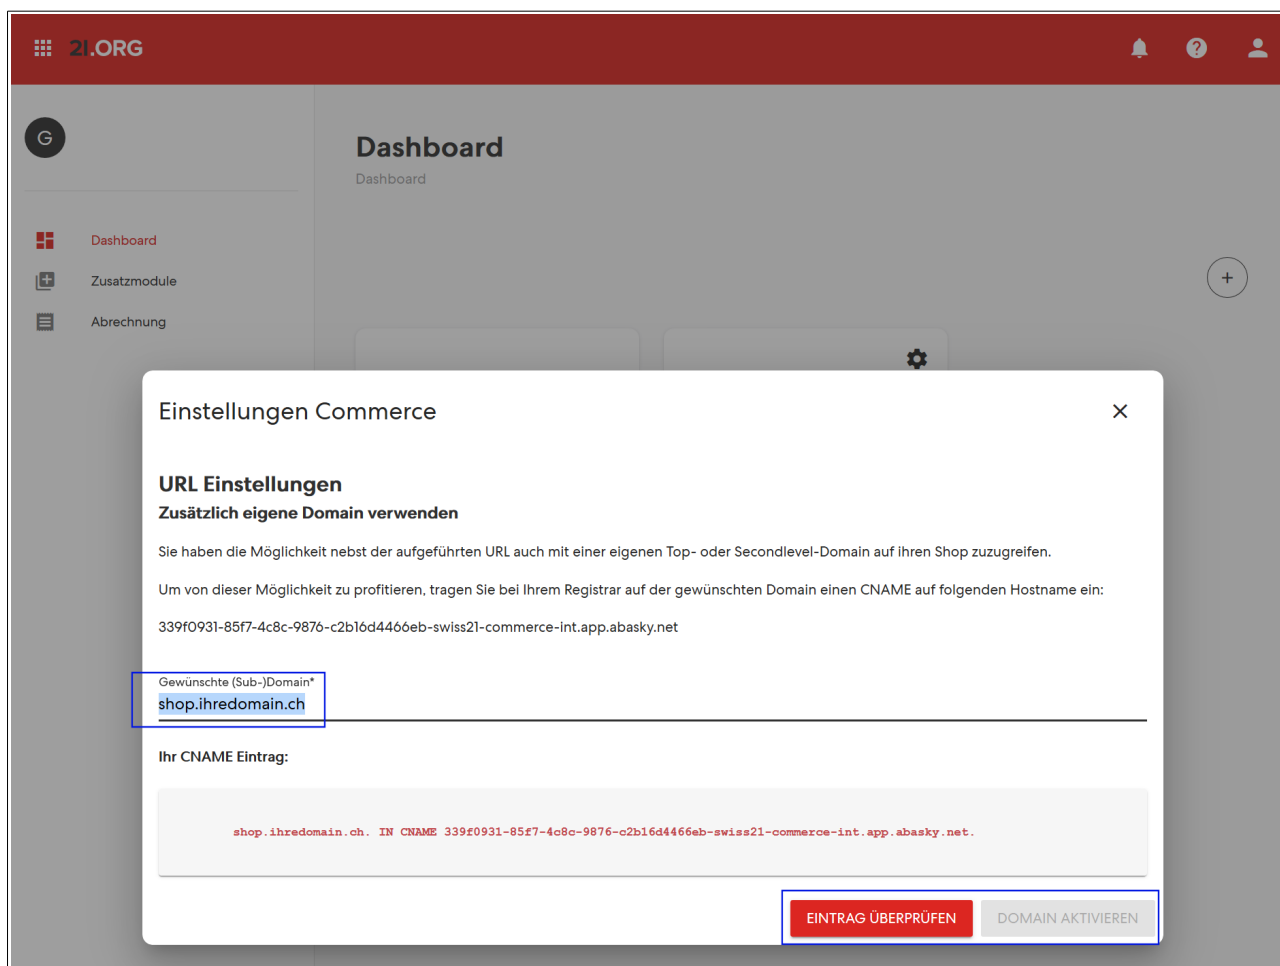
21.ORG

G

Dashboard

Zusatzmodule

Abrechnung

Dashboard

Dashboard

+

Einstellungen Commerce

URL Einstellungen

Zusätzlich eigene Domain verwenden

Sie haben die Möglichkeit nebst der aufgeführten URL auch mit einer eigenen Top- oder Secondlevel-Domain auf ihren Shop zuzugreifen.

Um von dieser Möglichkeit zu profitieren, tragen Sie bei Ihrem Registrar auf der gewünschten Domain einen CNAME auf folgenden Hostname ein:

339f0931-85f7-4c8c-9876-c2b16d4466eb-swiss21-commerce-int.app.abasky.net

Gewünschte (Sub-)Domain*

shop.ihredomain.ch

Ihr CNAME Eintrag:

shop.ihredomain.ch. IN CNAME 339f0931-85f7-4c8c-9876-c2b16d4466eb-swiss21-commerce-int.app.abasky.net.

EINTRAG ÜBERPRÜFEN

DOMAIN AKTIVIEREN